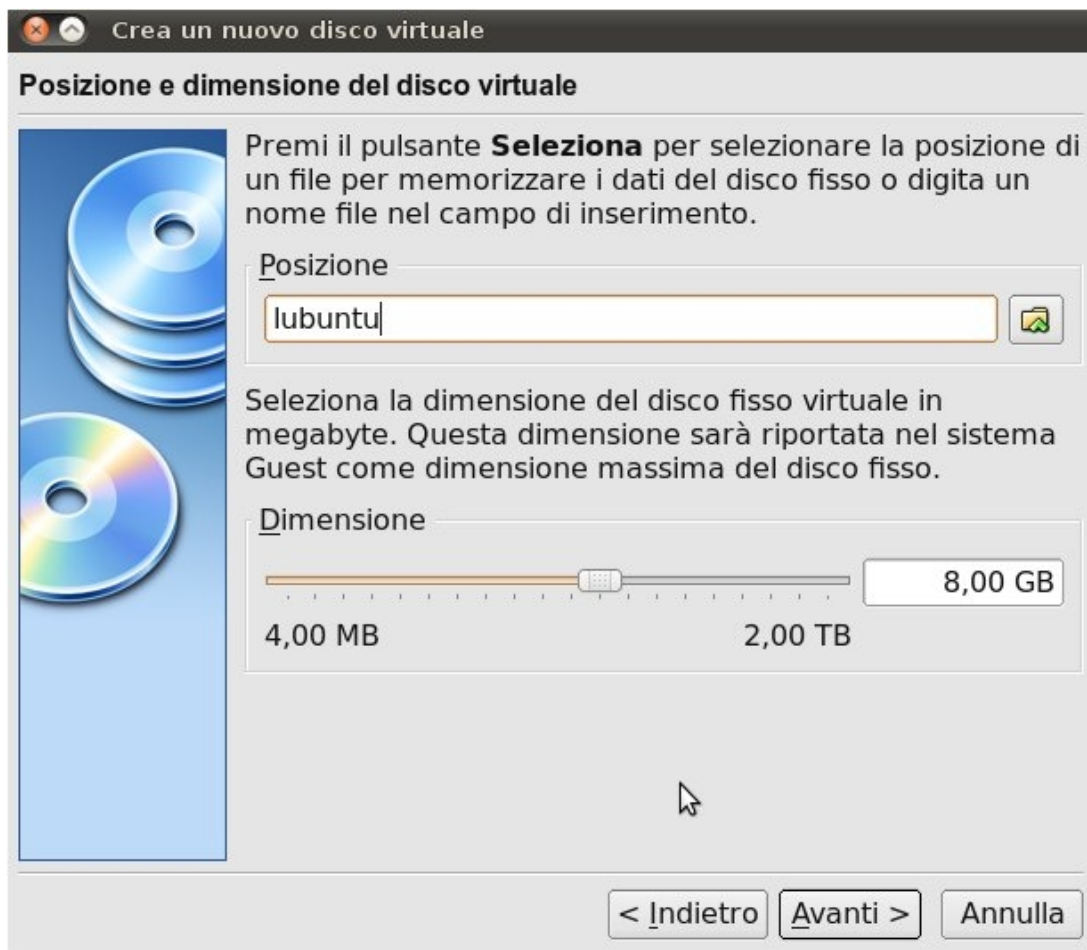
Crea un nuovo disco virtuale

Posizione e dimensione del disco virtuale

Premi il pulsante **Seleziona** per selezionare la posizione di un file per memorizzare i dati del disco fisso o digita un nome file nel campo di inserimento.

Posizione

lubuntu

Seleziona la dimensione del disco fisso virtuale in megabyte. Questa dimensione sarà riportata nel sistema Guest come dimensione massima del disco fisso.

Dimensione

8,00 GB

4,00 MB

2,00 TB

< Indietro

Avanti >

Annulla